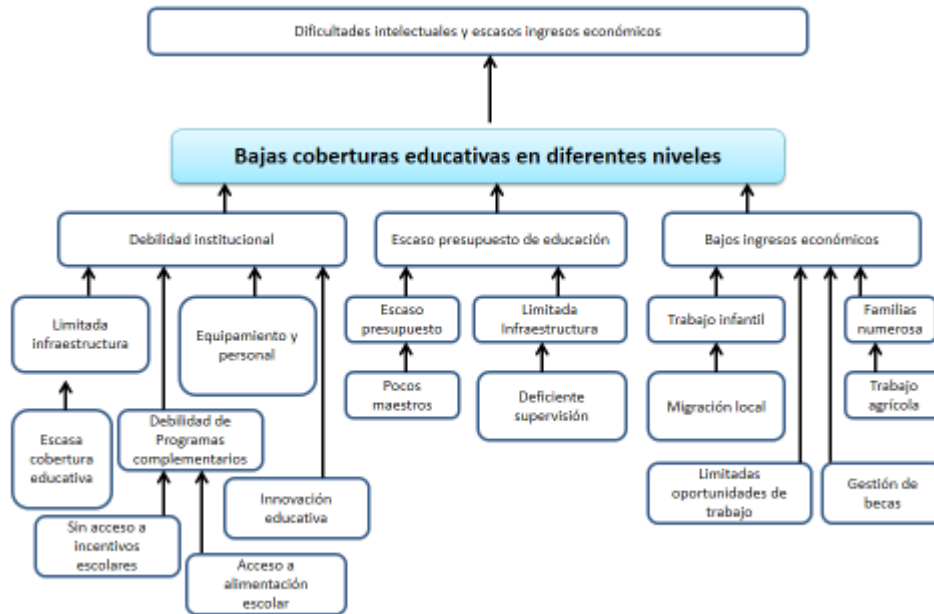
Dificultades intelectuales y escasos ingresos económicos

Bajas coberturas educativas en diferentes niveles

Debilidad institucional

Escaso presupuesto de educación

Bajos ingresos económicos

Limitada infraestructura

Equipamiento y personal

Escasa cobertura educativa

Debilidad de Programas complementarios

Innovación educativa

Sin acceso a incentivos escolares

Acceso a alimentación escolar

Escaso presupuesto

Limitada Infraestructura

Pocos maestros

Deficiente supervisión

Trabajo infantil

Familias numerosa

Migración local

Trabajo agrícola

Limitadas oportunidades de trabajo

Gestión de becas